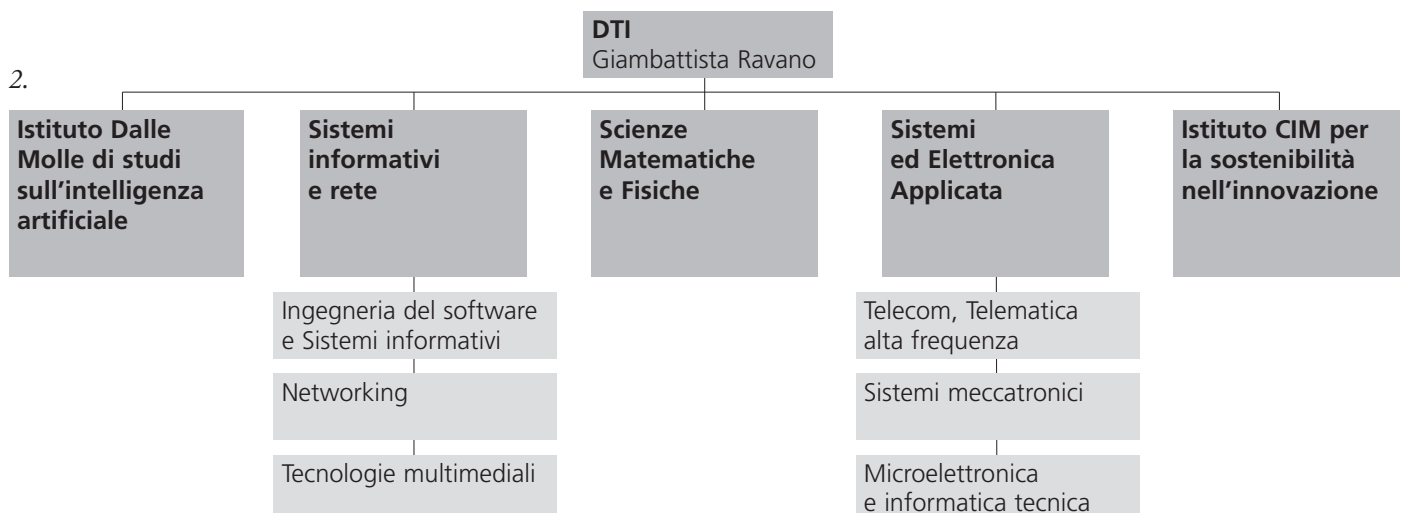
2.

DTI
Giambattista Ravano

Istituto Dalle Molle di studi sull'intelligenza artificiale

Sistemi informativi e rete

Ingegneria del software e Sistemi informativi

Networking

Tecnologie multimediali

Scienze Matematiche e Fisiche

Sistemi ed Elettronica Applicata

Telecom, Telematica alta frequenza

Sistemi meccatronici

Microelettronica e informatica tecnica

Istituto CIM per la sostenibilità nell'innovazione